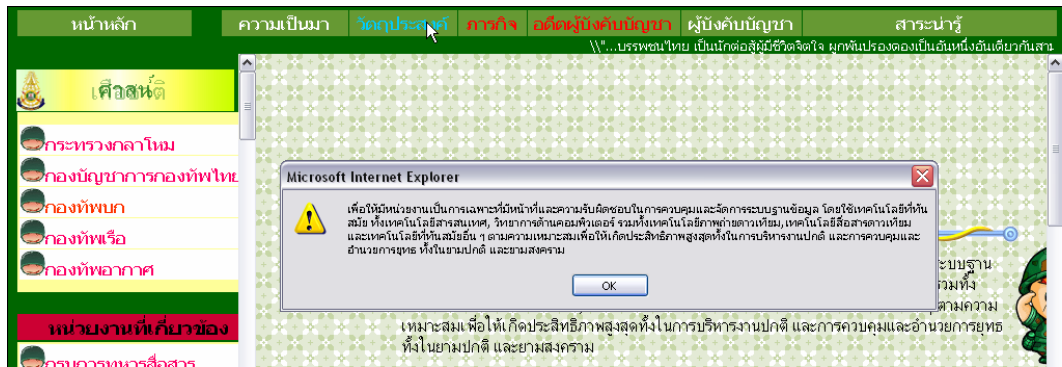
หน้าหลัก
ความเป็นมา
วัตถุประสงค์
ภารกิจ
อดีตผู้บังคับบัญชา
ผู้บังคับบัญชา
สาระน่ารู้

\\"...บรรพชนไทย เป็นนักต่อสู้มีชีวิตจิตใจ ผูกพันปรองดองเป็นอันหนึ่งอันเดียวกันสน

เศียรษ์ติ

กระทรวงกลาโหม
กองบัญชาการกองทัพไทย
กองทัพบก
กองทัพเรือ
กองทัพอากาศ

หน่วยงานที่เกี่ยวข้อง
กรมการทหารสื่อสาร

Microsoft Internet Explorer

เพื่อให้มีหน่วยงานเป็นการเฉพาะที่มีหน้าที่และความรับผิดชอบในการควบคุมและจัดการระบบฐานข้อมูล โดยใช้เทคโนโลยีที่ทันสมัย ทั้งเทคโนโลยีสารสนเทศ, วิทยาการด้านคอมพิวเตอร์ รวมทั้งเทคโนโลยีภาพถ่ายดาวเทียม, เทคโนโลยีสื่อสารดาวเทียม และเทคโนโลยีที่ทันสมัยอื่น ๆ ตามความเหมาะสมเพื่อให้เกิดประสิทธิภาพสูงสุดทั้งในการบริหารงานปกติ และการควบคุมและอำนวยการยุทธ ทั้งในยามปกติ และยามสงคราม

OK

ะบบฐาน
รวมทั้ง
ตามความ
เหมาะสมเพื่อให้เกิดประสิทธิภาพสูงสุดทั้งในการบริหารงานปกติ และการควบคุมและอำนวยการยุทธ ทั้งในยามปกติ และยามสงคราม